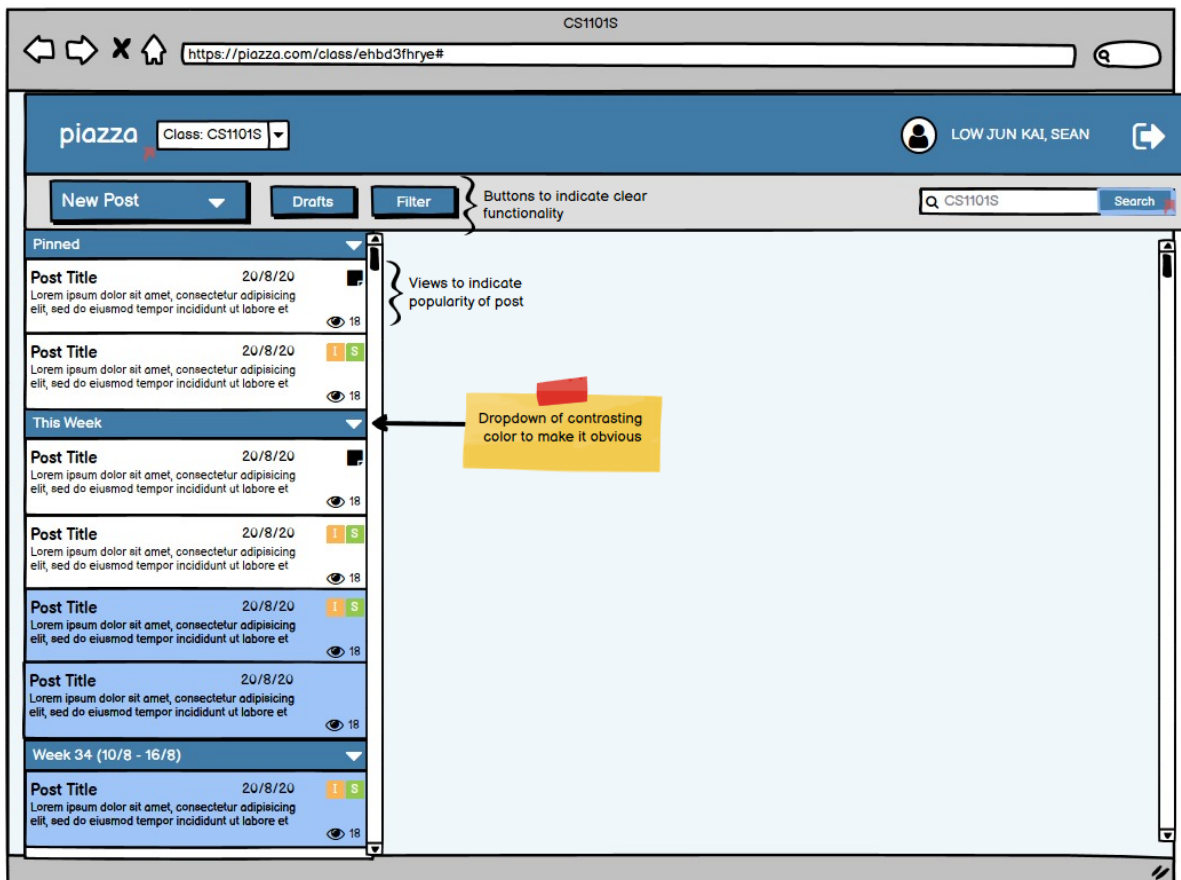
CS1101S

https://piazza.com/class/ehbd3fhrye#

piazza

Class: CS1101S

LOW JUN KAI, SEAN

New Post

Drafts

Filter

Buttons to indicate clear functionality

CS1101S

Search

Pinned

Post Title 20/8/20
Lorem ipsum dolor sit amet, consectetur adipisicing elit, sed do eiusmod tempor incididunt ut labore et
18

Views to indicate popularity of post

Post Title 20/8/20
I S
Lorem ipsum dolor sit amet, consectetur adipisicing elit, sed do eiusmod tempor incididunt ut labore et
18

Dropdown of contrasting color to make it obvious

This Week

Post Title 20/8/20
Lorem ipsum dolor sit amet, consectetur adipisicing elit, sed do eiusmod tempor incididunt ut labore et
18

Post Title 20/8/20
I S
Lorem ipsum dolor sit amet, consectetur adipisicing elit, sed do eiusmod tempor incididunt ut labore et
18

Post Title 20/8/20
I S
Lorem ipsum dolor sit amet, consectetur adipisicing elit, sed do eiusmod tempor incididunt ut labore et
18

Post Title 20/8/20
Lorem ipsum dolor sit amet, consectetur adipisicing elit, sed do eiusmod tempor incididunt ut labore et
18

Week 34 (10/8 - 16/8)

Post Title 20/8/20
I S
Lorem ipsum dolor sit amet, consectetur adipisicing elit, sed do eiusmod tempor incididunt ut labore et
18